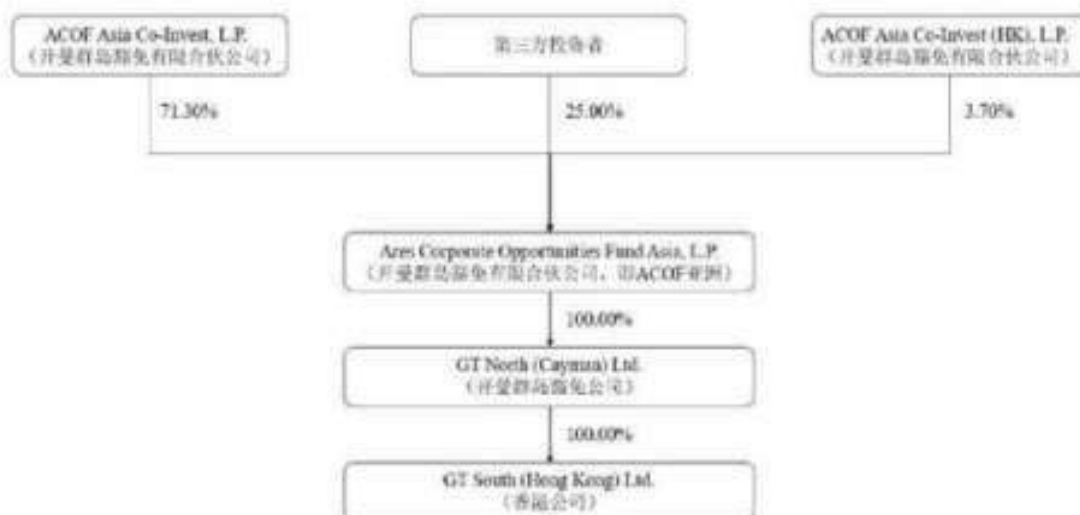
ACOF Asia Co-Invest, L.P.
（开曼群岛豁免有限合伙公司）

第三方投资者

ACOF Asia Co-Invest (HK), L.P.
（开曼群岛豁免有限合伙公司）

71.30%

25.00%

3.70%

Ares Corporate Opportunities Fund Asia, L.P.
（开曼群岛豁免有限合伙公司，即ACOF亚洲）

100.00%

GT North (Cayman) Ltd.
（开曼群岛豁免公司）

100.00%

GT South (Hong Kong) Ltd.
（香港公司）